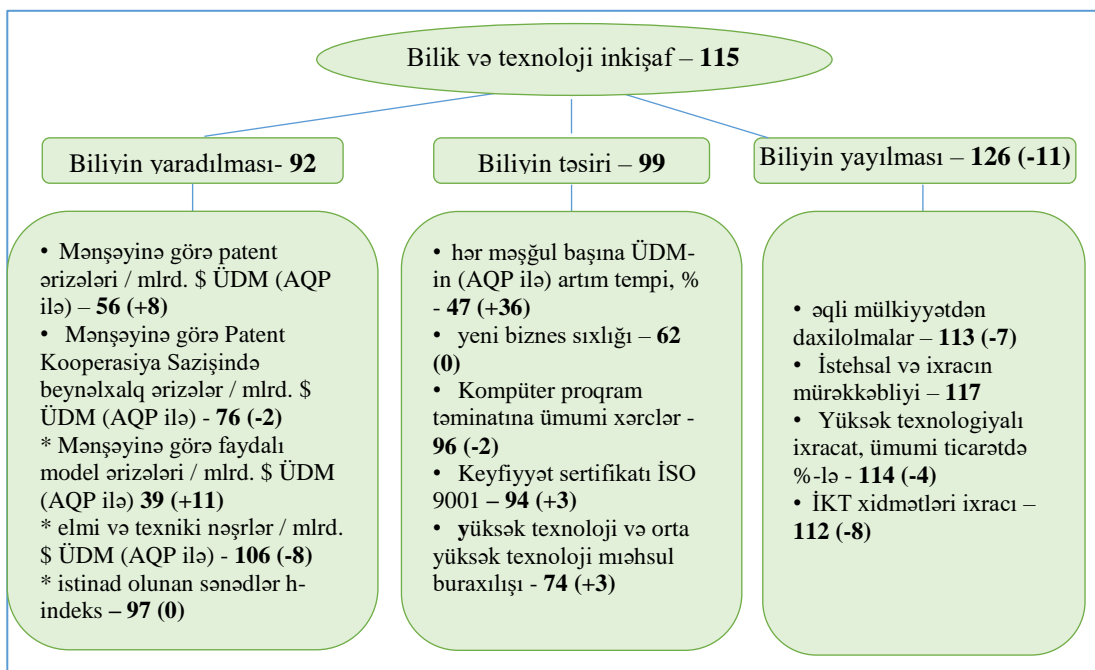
Bilik və texnoloji inkişaf – **115**

Biliyin yaradılması- **92**

Biliyin təsiri – **99**

Biliyin yayılması – **126 (-11)**

• Mənşəyinə görə patent ərizələri / mlrd. $ ÜDM (AQP ilə) – **56 (+8)**
• Mənşəyinə görə Patent Kooperasiya Sazişində beynəlxalq ərizələr / mlrd. $ ÜDM (AQP ilə) - **76 (-2)**
* Mənşəyinə görə faydalı model ərizələri / mlrd. $ ÜDM (AQP ilə) **39 (+11)**
* elmi və texniki nəşrlər / mlrd. $ ÜDM (AQP ilə) - **106 (-8)**
* istinad olunan sənədlər h-indeks **– 97 (0)**

• hər məşğul başına ÜDM-in (AQP ilə) artım tempi, % - **47 (+36)**
• yeni biznes sıxlığı – **62 (0)**
• Kompüter proqram təminatına ümumi xərclər - **96 (-2)**
• Keyfiyyət sertifikatı İSO 9001 **– 94 (+3)**
• **y**üksək texnoloji və orta yüksək texnoloji mıəhsul buraxılışı - **74 (+3)**

• əqli mülkiyyətdən daxilolmalar – **113 (-7)**
• İstehsal və ixracın mürəkkəbliyi – **117**
• Yüksək texnologiyalı ixracat, ümumi ticarətdə %-lə - **114 (-4)**
• İKT xidmətləri ixracı – **112 (-8)**